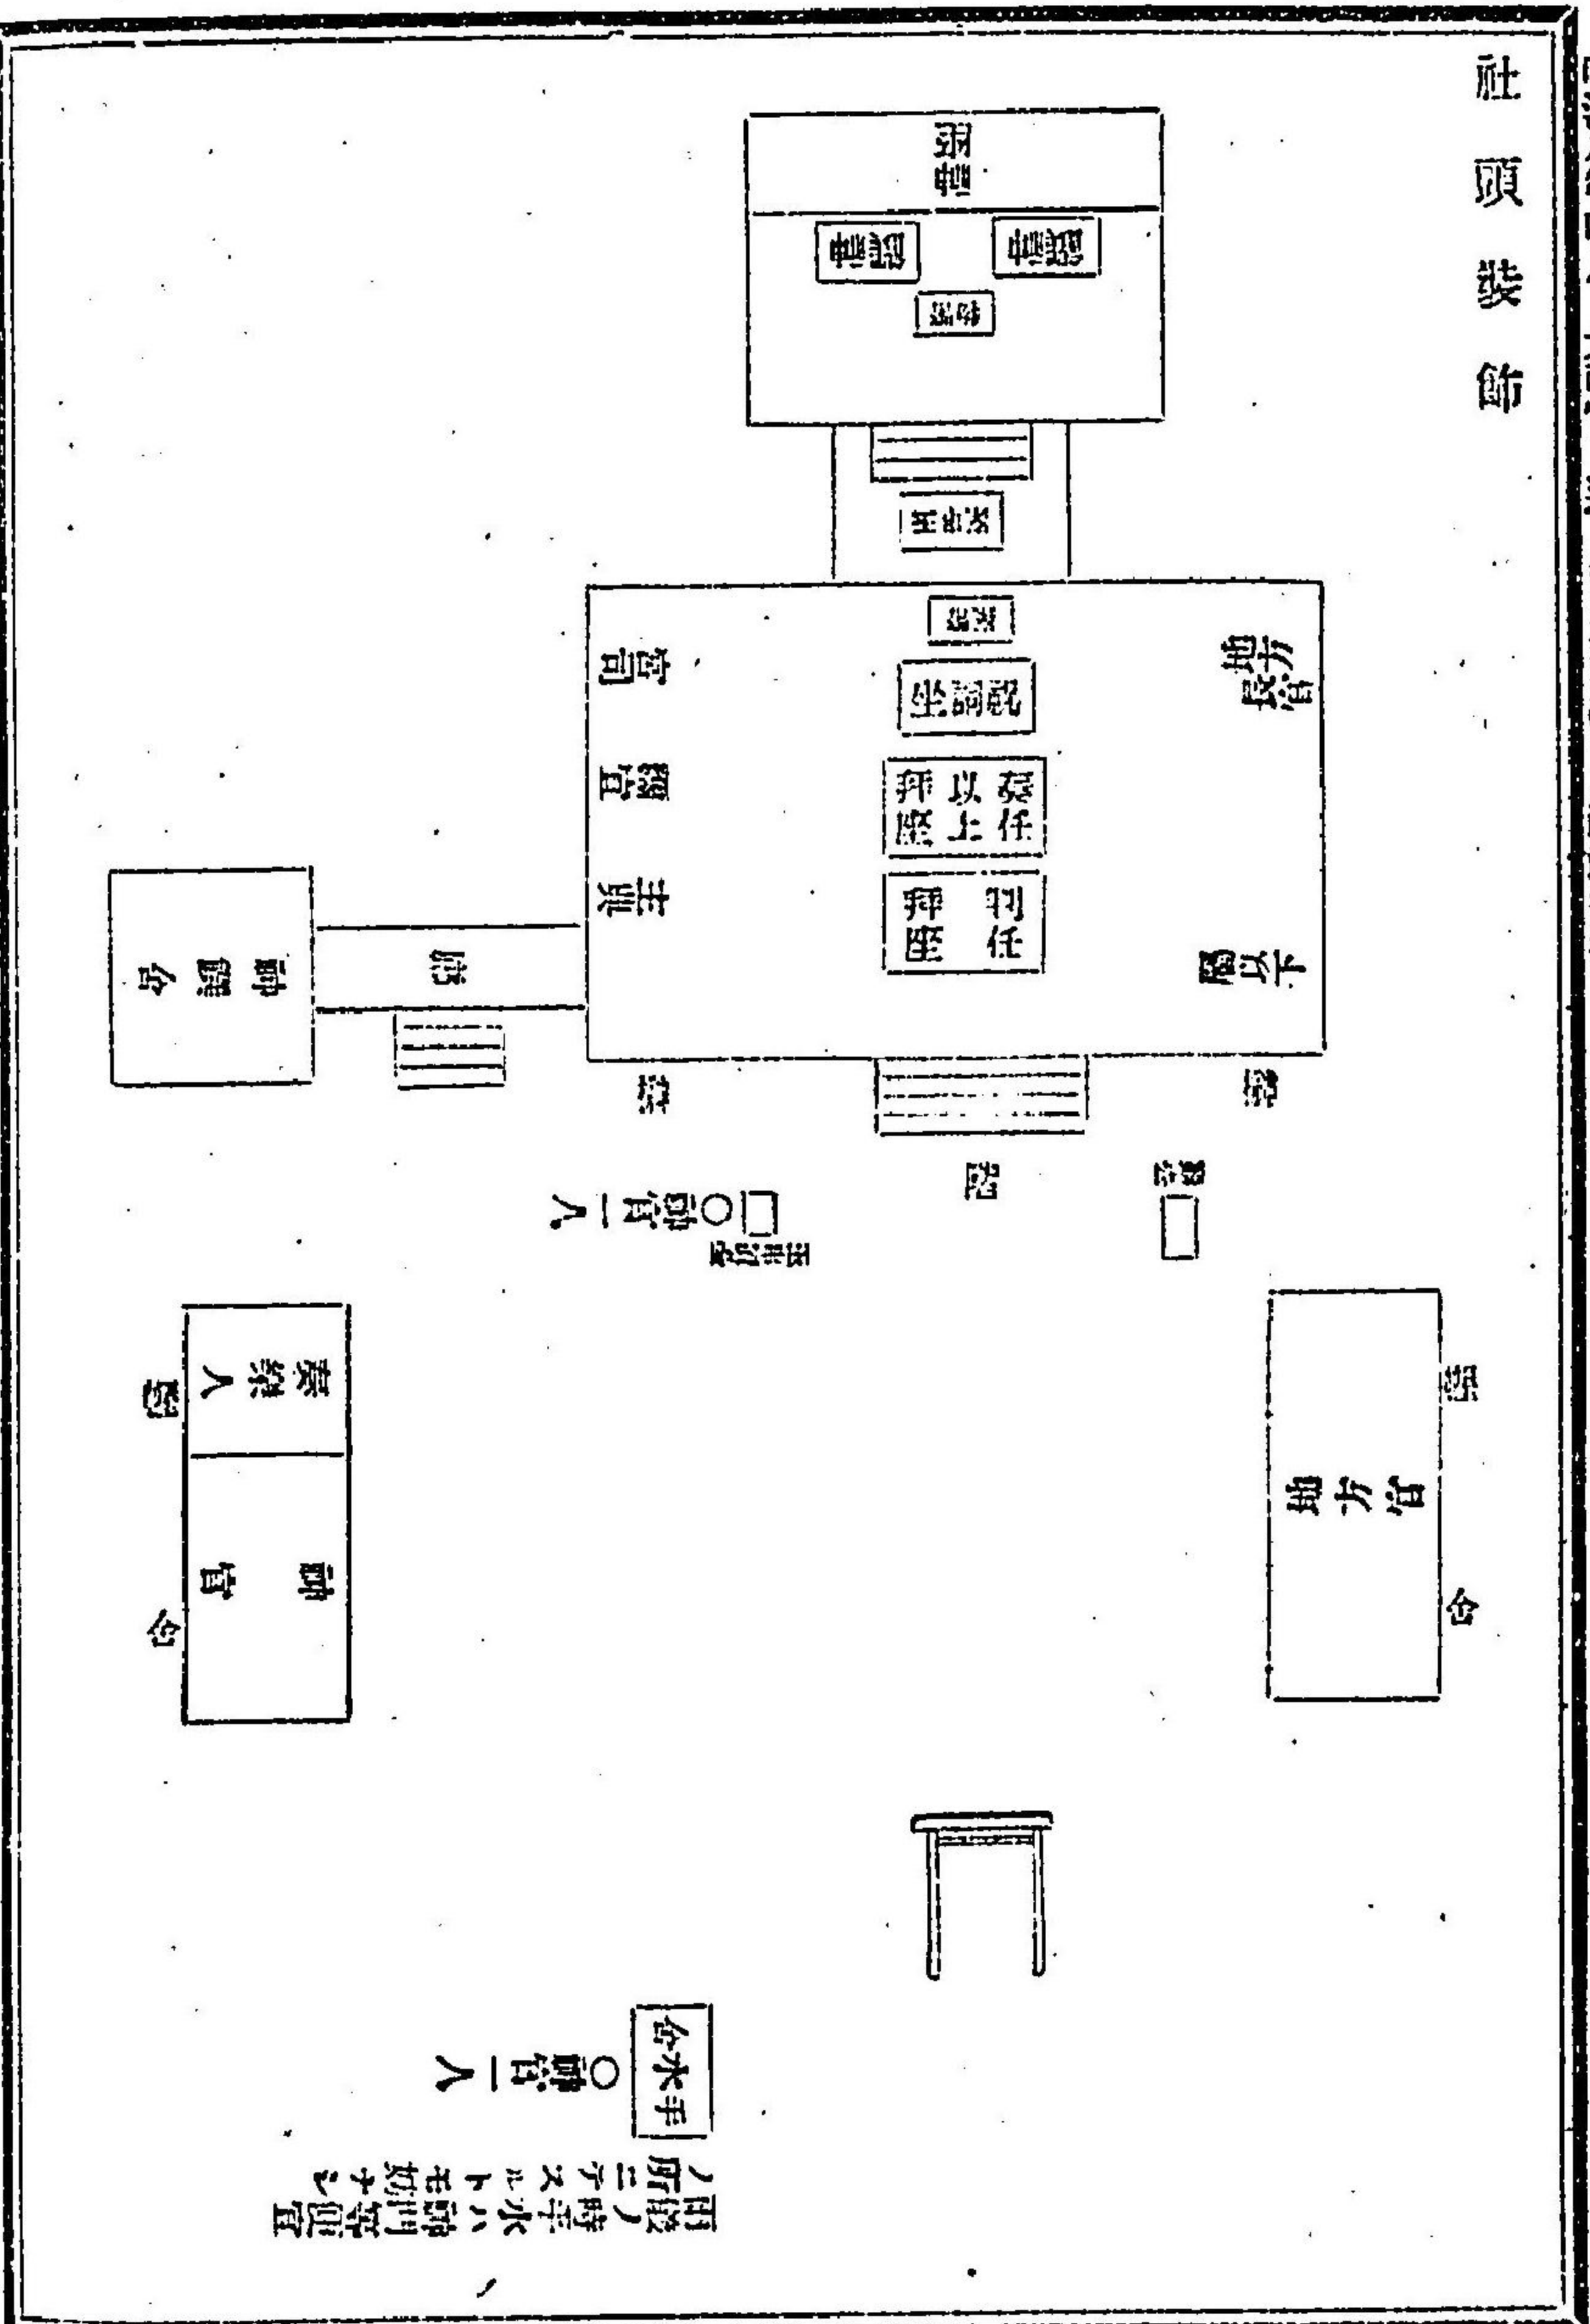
社頭裝飾

神殿

神饌

神饌

幣帛

玉串案

案

祝詞坐

奏任以上拜座

判任拜座

宮司

禰宜

主典

社務所

上官

廊

神饌所

階

階

階

案

○神官一人

玉串案

奏樂人

神官

幄

幄

幄

幄

手水舍

○神官一人

雨儀ノ時ハ手水所ヲ神門若クハ便宜ノ所ニ設クルコトアルベシ